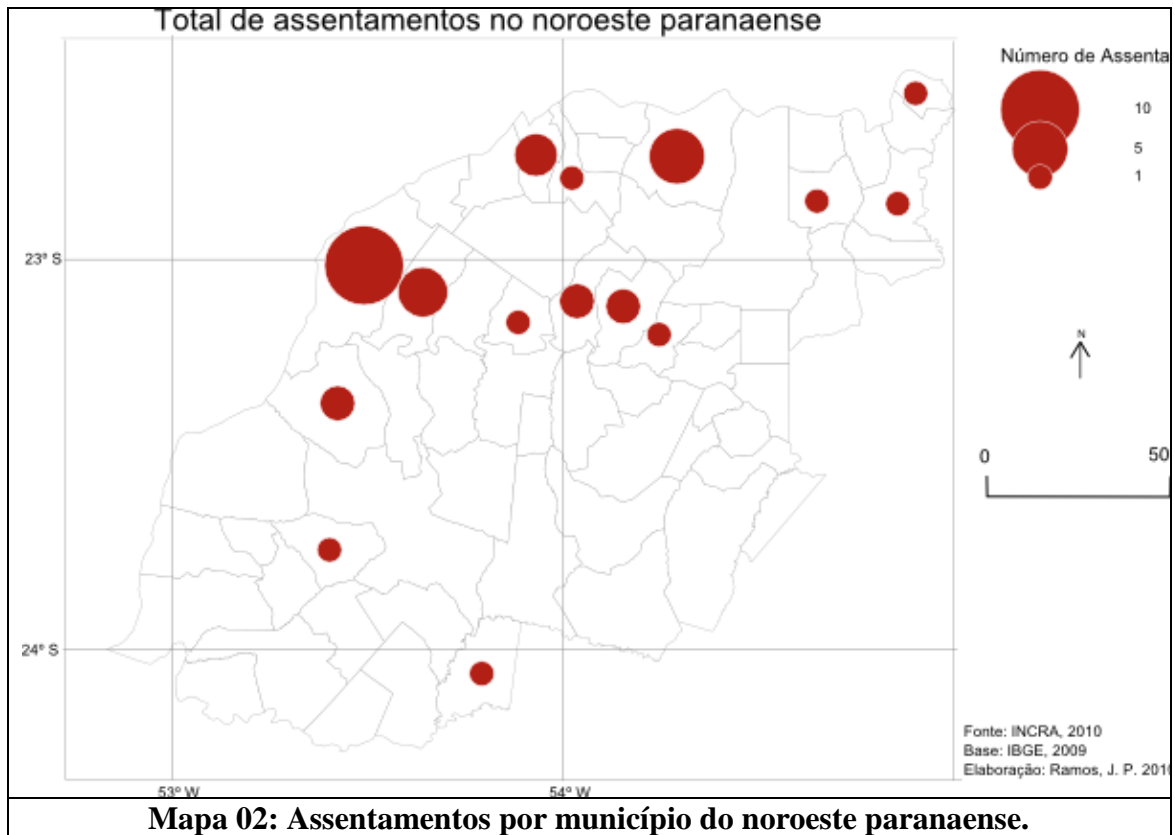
Total de assentamentos no noroeste paranaense

Número de Assenta

10

5

1

23° S

24° S

53° W

54° W

N

0

50

Fonte: INCRA, 2010
Base: IBGE, 2009
Elaboração: Ramos, J. P. 201

Mapa 02: Assentamentos por município do noroeste paranaense.